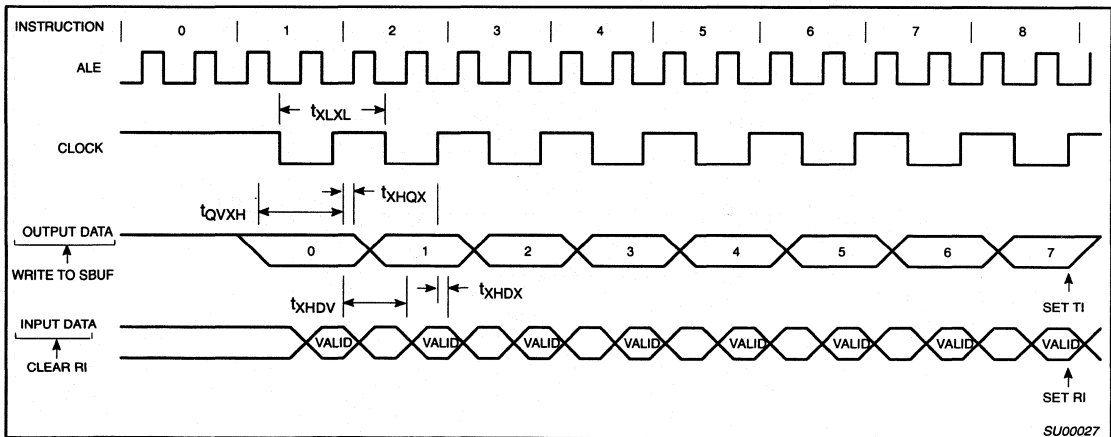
INSTRUCTION 0 1 2 3 4 5 6 7 8

ALE

$t_{XLXL}$

CLOCK

$t_{QVXH}$

$t_{XHQX}$

OUTPUT DATA

0 1 2 3 4 5 6 7

WRITE TO SBUF

$t_{XHDV}$

$t_{XHDX}$

SET TI

INPUT DATA

VALID VALID VALID VALID VALID VALID VALID VALID

CLEAR RI

SET RI

SU00027